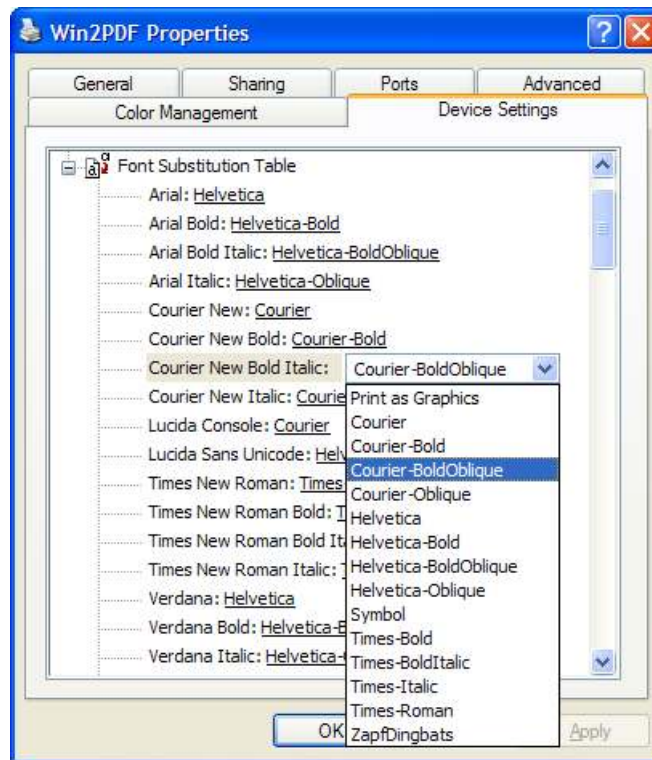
Win2PDF Properties

General
Sharing
Ports
Advanced
Color Management
Device Settings

Font Substitution Table
Arial: Helvetica
Arial Bold: Helvetica-Bold
Arial Bold Italic: Helvetica-BoldOblique
Arial Italic: Helvetica-Oblique
Courier New: Courier
Courier New Bold: Courier-Bold
Courier New Bold Italic: Courier-BoldOblique
Courier New Italic: Courie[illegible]
Lucida Console: Courier
Lucida Sans Unicode: Helv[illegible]
Times New Roman: Times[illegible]
Times New Roman Bold: T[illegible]
Times New Roman Bold It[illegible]
Times New Roman Italic: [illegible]
Verdana: Helvetica
Verdana Bold: Helvetica-B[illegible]
Verdana Italic: Helvetica-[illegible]

Print as Graphics
Courier
Courier-Bold
Courier-BoldOblique
Courier-Oblique
Helvetica
Helvetica-Bold
Helvetica-BoldOblique
Helvetica-Oblique
Symbol
Times-Bold
Times-BoldItalic
Times-Italic
Times-Roman
ZapfDingbats

OK
Apply